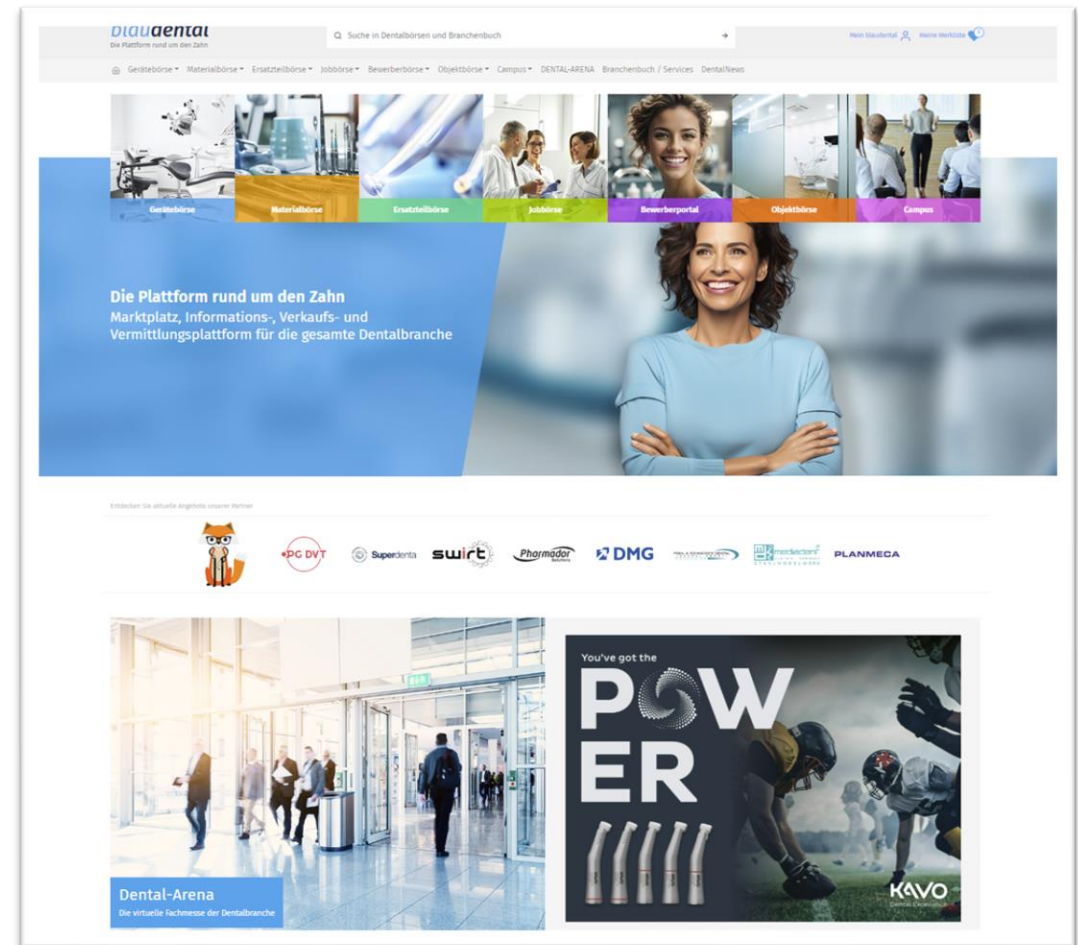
blaudental
Die Plattform rund um den Zahn

Suche in Dentalbörsen und Branchenbuch

Mein blaudental Meine Merkliste

Gerätebörse ▾ Materialbörse ▾ Ersatzteilbörse ▾ Jobbörse ▾ Bewerberbörse ▾ Objektbörse ▾ Campus ▾ DENTAL-ARENA Branchenbuch / Services DentalNews

Gerätebörse
Materialbörse
Ersatzteilbörse
Jobbörse
Bewerberportal
Objektbörse
Campus

Die Plattform rund um den Zahn
Marktplatz, Informations-, Verkaufs- und Vermittlungsplattform für die gesamte Dentalbranche

Entdecken Sie aktuelle Angebote unserer Partner

PG DVT
Superdenta
swirt
Pharmador
DMG
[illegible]
medsectors
PLANMECA

Dental-Arena
Die virtuelle Fachmesse der Dentalbranche

You've got the
POWER

KAVO